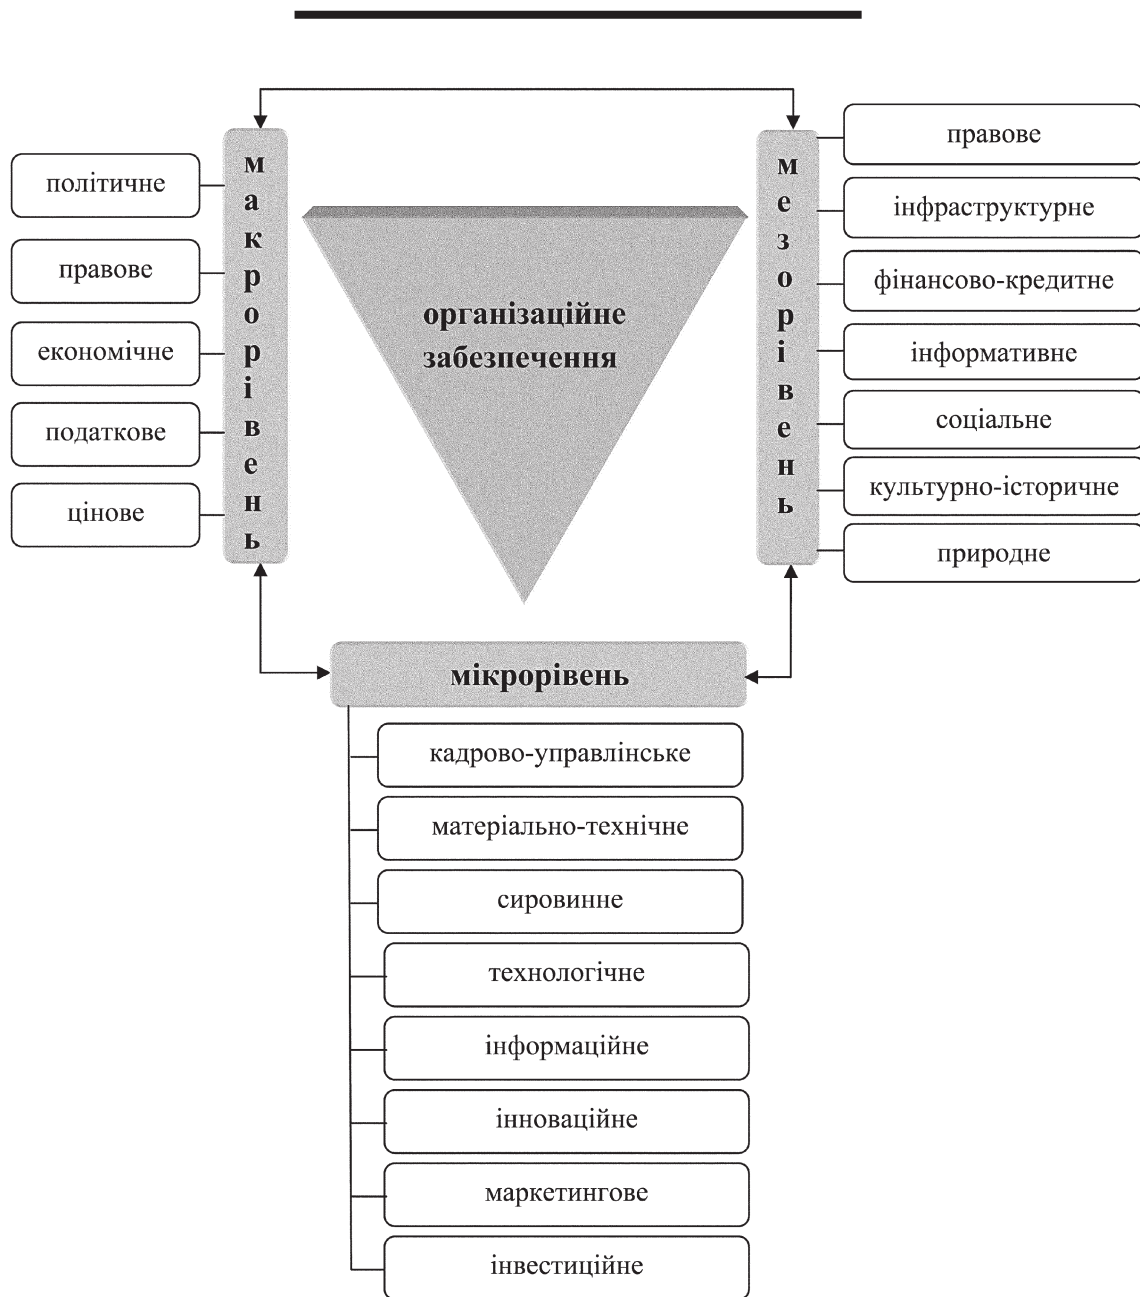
політичне
правове
економічне
податкове
цінове

макрорівень

організаційне забезпечення

мезорівень

правове
інфраструктурне
фінансово-кредитне
інформативне
соціальне
культурно-історичне
природне

мікрорівень

кадрово-управлінське
матеріально-технічне
сировинне
технологічне
інформаційне
інноваційне
маркетингове
інвестиційне